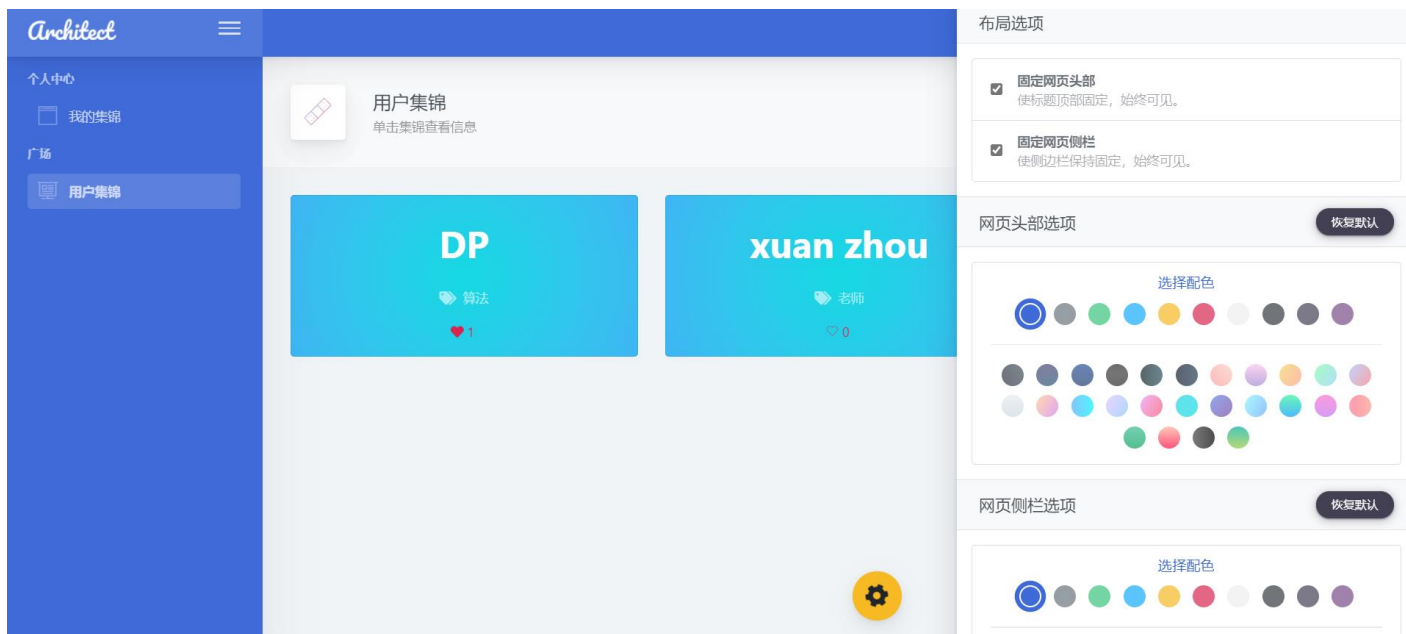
Architect

个人中心

我的集锦

广场

用户集锦

用户集锦
单击集锦查看信息

DP
算法
1

xuan zhou
老师
0

布局选项

固定网页头部
使标题顶部固定，始终可见。

固定网页侧栏
使侧边栏保持固定，始终可见。

网页头部选项
恢复默认

选择配色

网页侧栏选项
恢复默认

选择配色